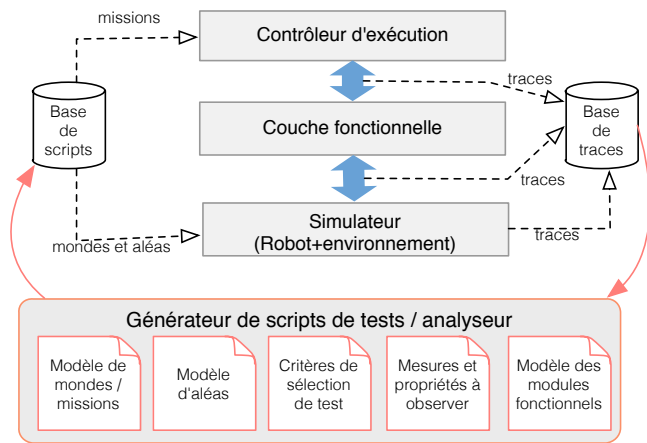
missions

Contrôleur d'exécution

traces

Base de scripts

Couche fonctionnelle

Base de traces

traces

Simulateur (Robot+environnement)

mondes et aléas

traces

Générateur de scripts de tests / analyseur

Modèle de mondes / missions

Modèle d'aléas

Critères de sélection de test

Mesures et propriétés à observer

Modèle des modules fonctionnels